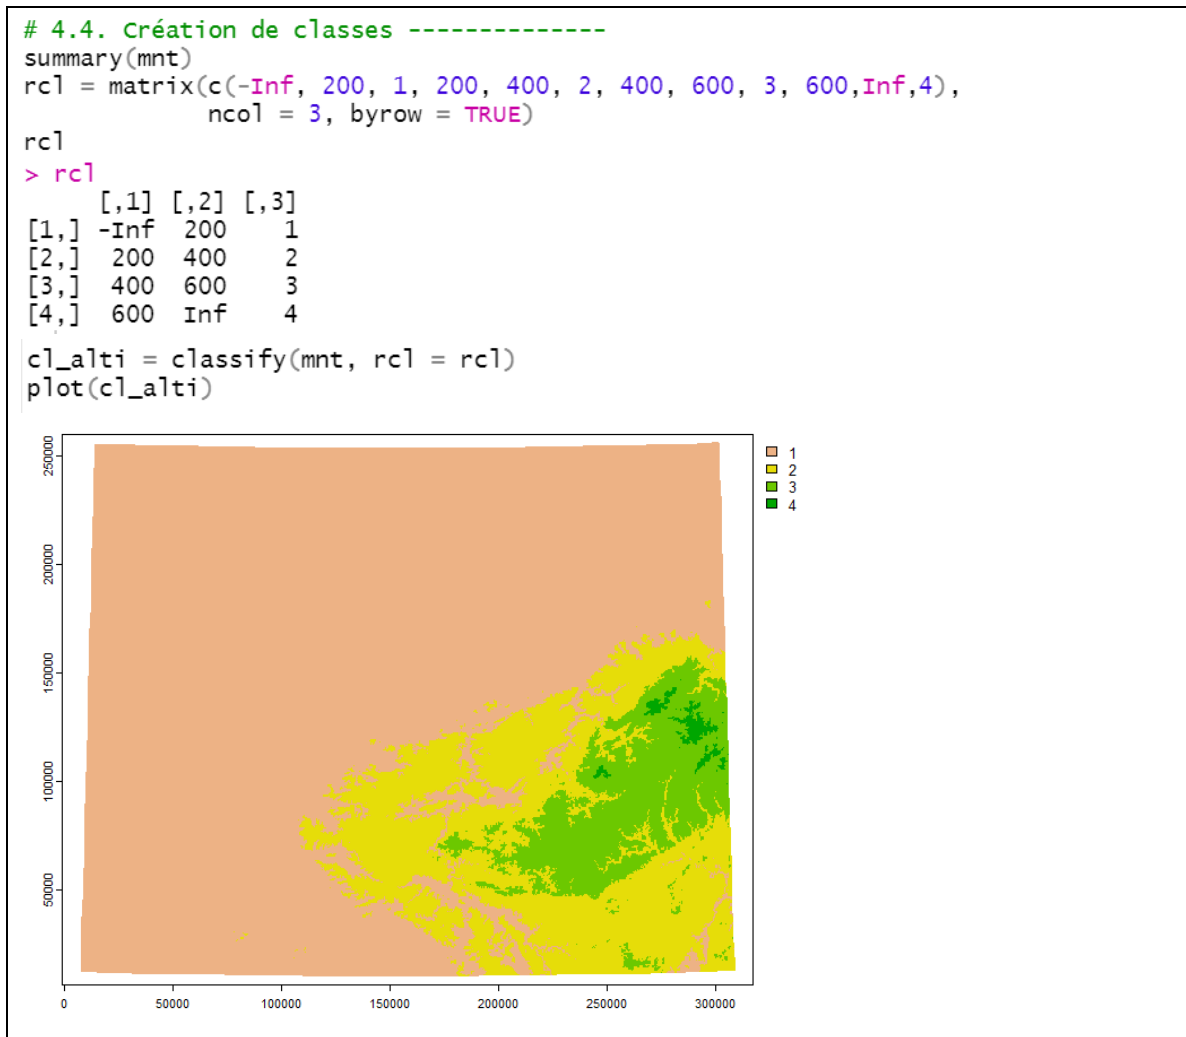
# 4.4. Création de classes --------------
summary(mnt)
rcl = matrix(c(-Inf, 200, 1, 200, 400, 2, 400, 600, 3, 600,Inf,4), ncol = 3, byrow = TRUE)
rcl
> rcl

|  | [,1] | [,2] | [,3] |
|---|---|---|---|
| [1,] | -Inf | 200 | 1 |
| [2,] | 200 | 400 | 2 |
| [3,] | 400 | 600 | 3 |
| [4,] | 600 | Inf | 4 |

cl_alti = classify(mnt, rcl = rcl)
plot(cl_alti)

1
2
3
4

250000
200000
150000
100000
50000

0
50000
100000
150000
200000
250000
300000